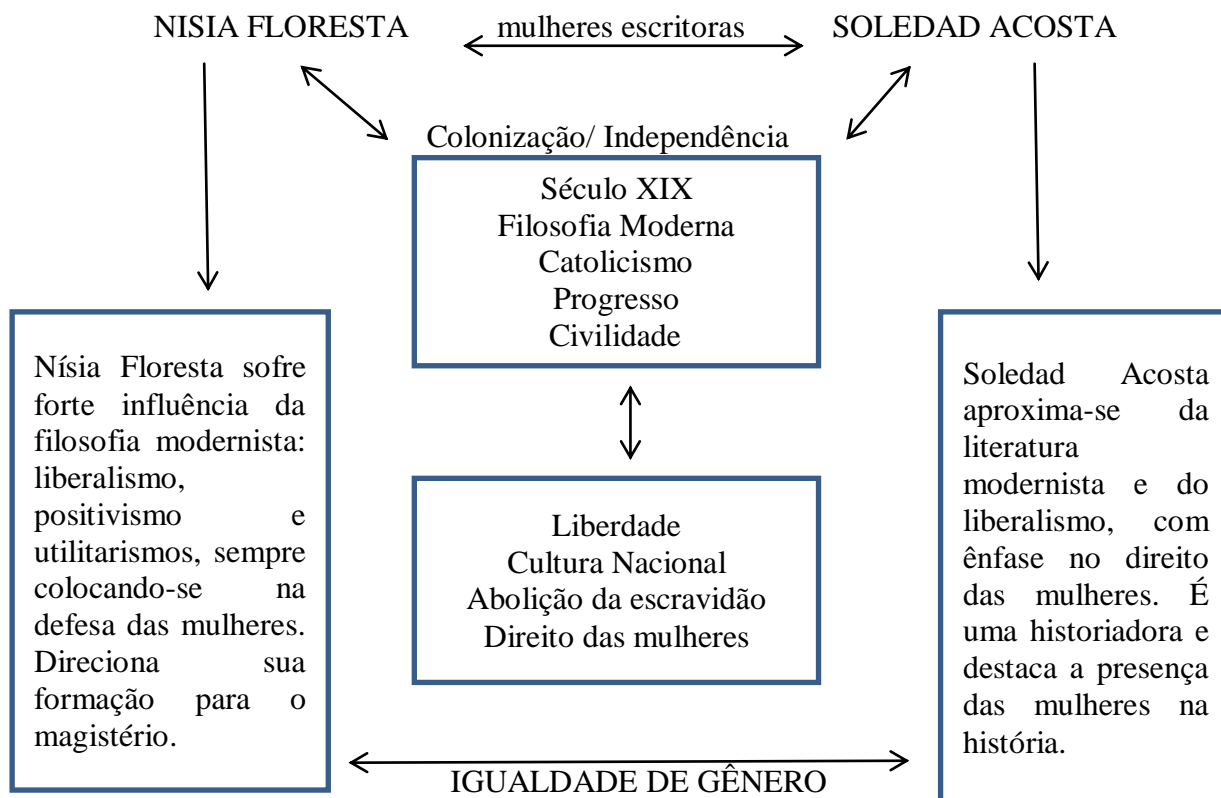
NISIA FLORESTA mulheres escritoras SOLEDAD ACOSTA

Colonização/ Independência

Século XIX
Filosofia Moderna
Catolicismo
Progresso
Civilidade

Nísia Floresta sofre forte influência da filosofia modernista: liberalismo, positivismo e utilitarismos, sempre colocando-se na defesa das mulheres. Direciona sua formação para o magistério.

Liberdade
Cultura Nacional
Abolição da escravidão
Direito das mulheres

Soledad Acosta aproxima-se da literatura modernista e do liberalismo, com ênfase no direito das mulheres. É uma historiadora e destaca a presença das mulheres na história.

IGUALDADE DE GÊNERO